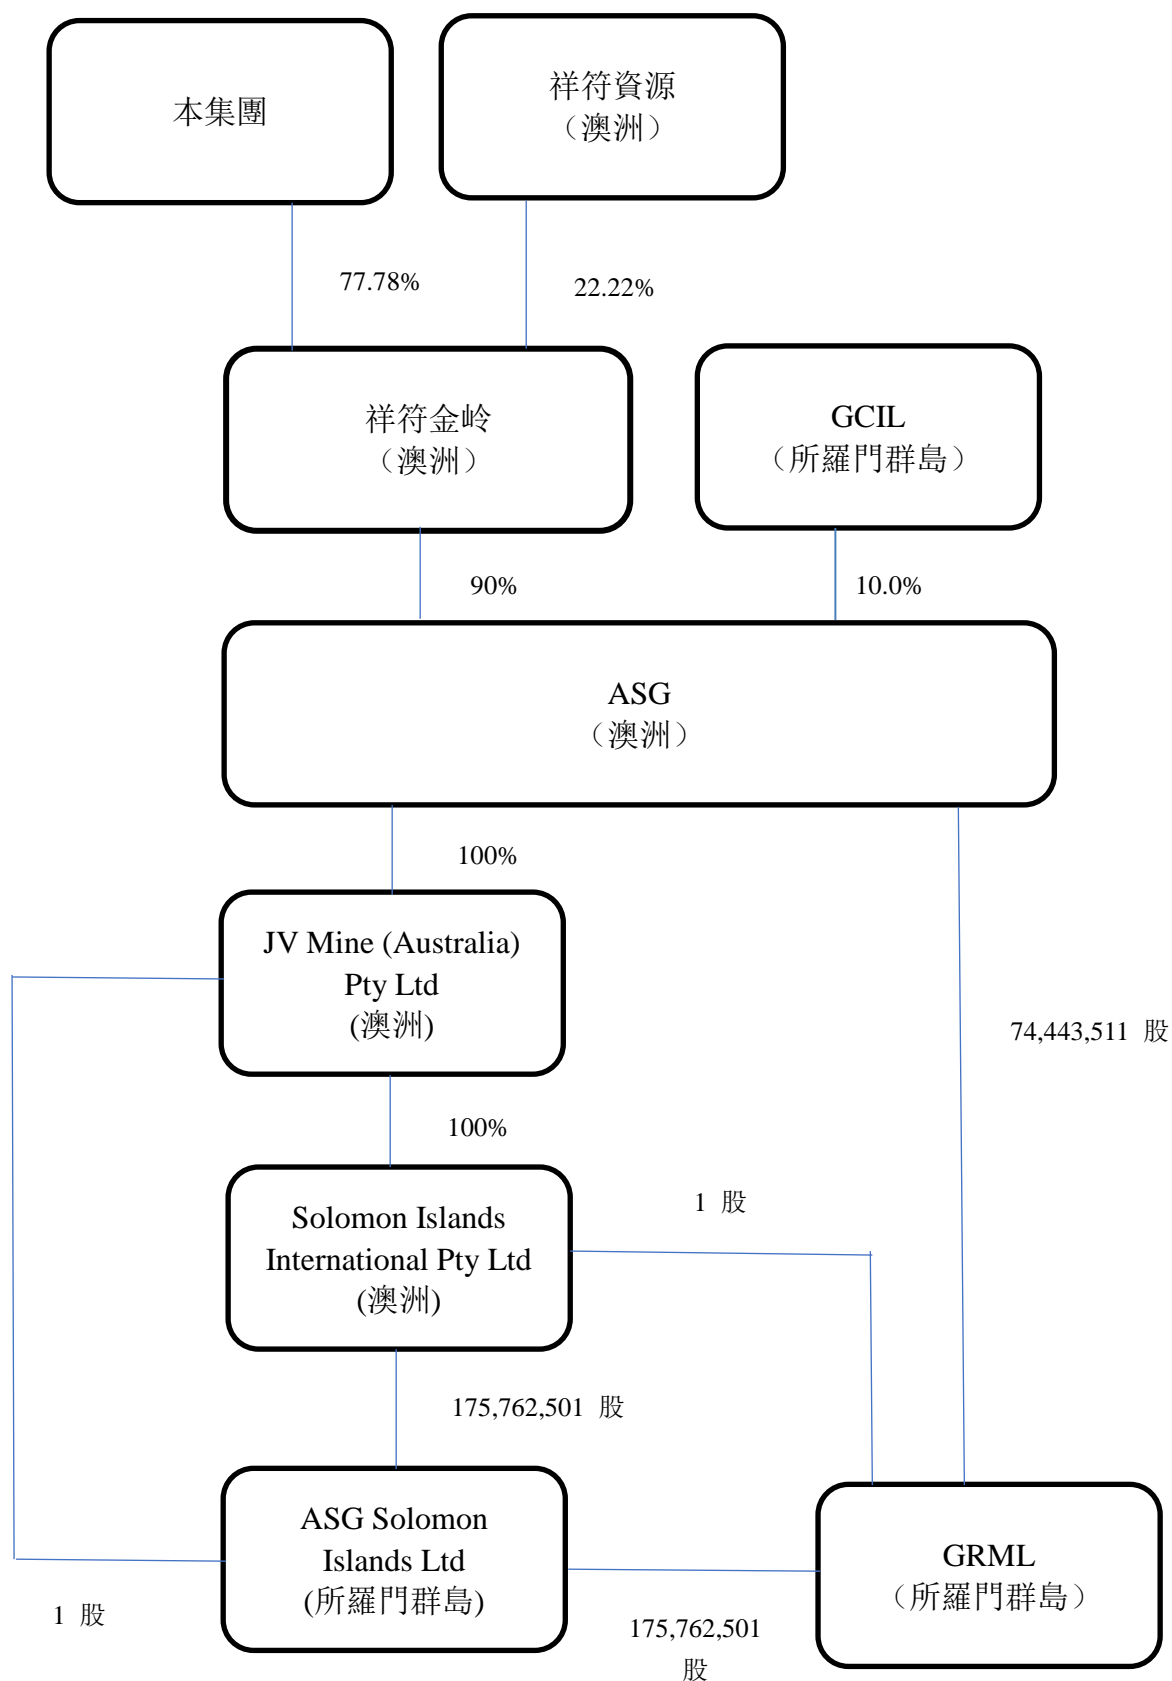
本集團

祥符資源（澳洲）

77.78%

22.22%

祥符金岭（澳洲）

GCIL（所羅門群島）

90%

10.0%

ASG（澳洲）

100%

JV Mine (Australia) Pty Ltd (澳洲)

74,443,511 股

100%

1 股

Solomon Islands International Pty Ltd (澳洲)

175,762,501 股

ASG Solomon Islands Ltd (所羅門群島)

GRML（所羅門群島）

1 股

175,762,501 股